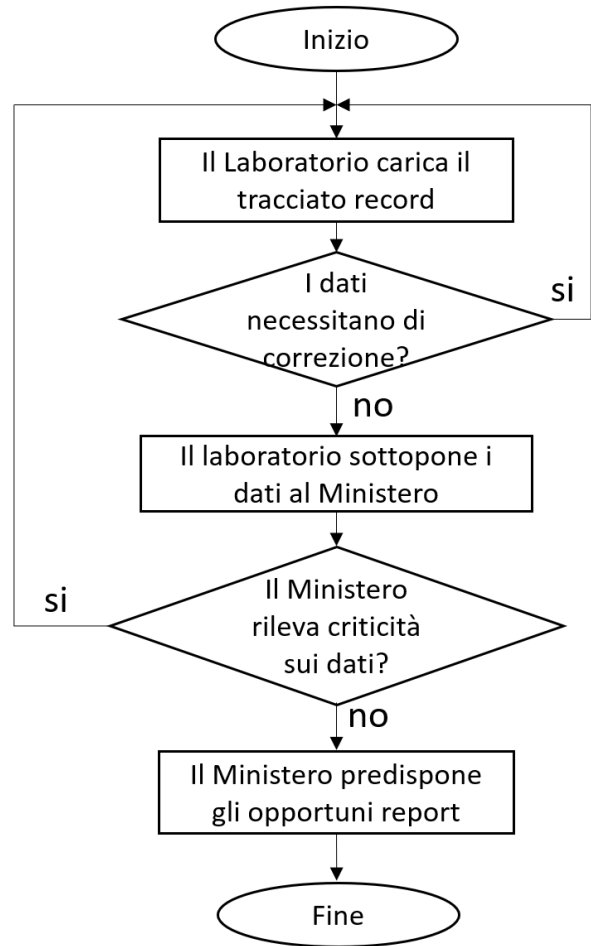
Inizio

Il Laboratorio carica il tracciato record

I dati necessitano di correzione?

si

no

Il laboratorio sottopone i dati al Ministero

si

Il Ministero rileva criticità sui dati?

no

Il Ministero predispone gli opportuni report

Fine